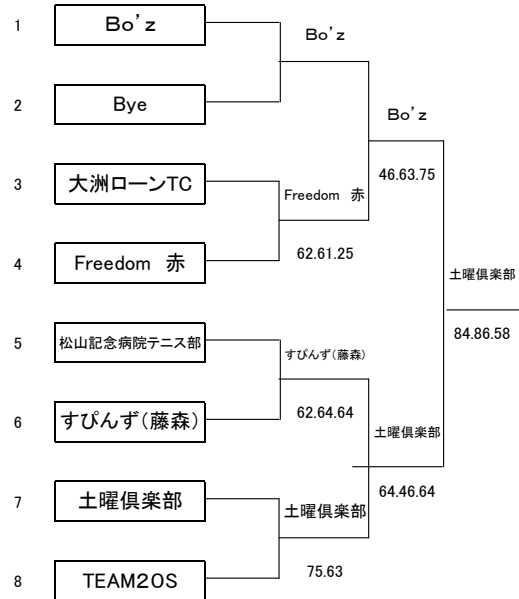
1 Bo'z

2 Bye

3 大洲ローンTC

4 Freedom 赤

5 松山記念病院テニス部

6 すぴんず(藤森)

7 土曜倶楽部

8 TEAM2OS

Bo'z

Freedom 赤

62.61.25

すぴんず(藤森)

62.64.64

土曜倶楽部

75.63

Bo'z

46.63.75

土曜倶楽部

64.46.64

土曜倶楽部

84.86.58